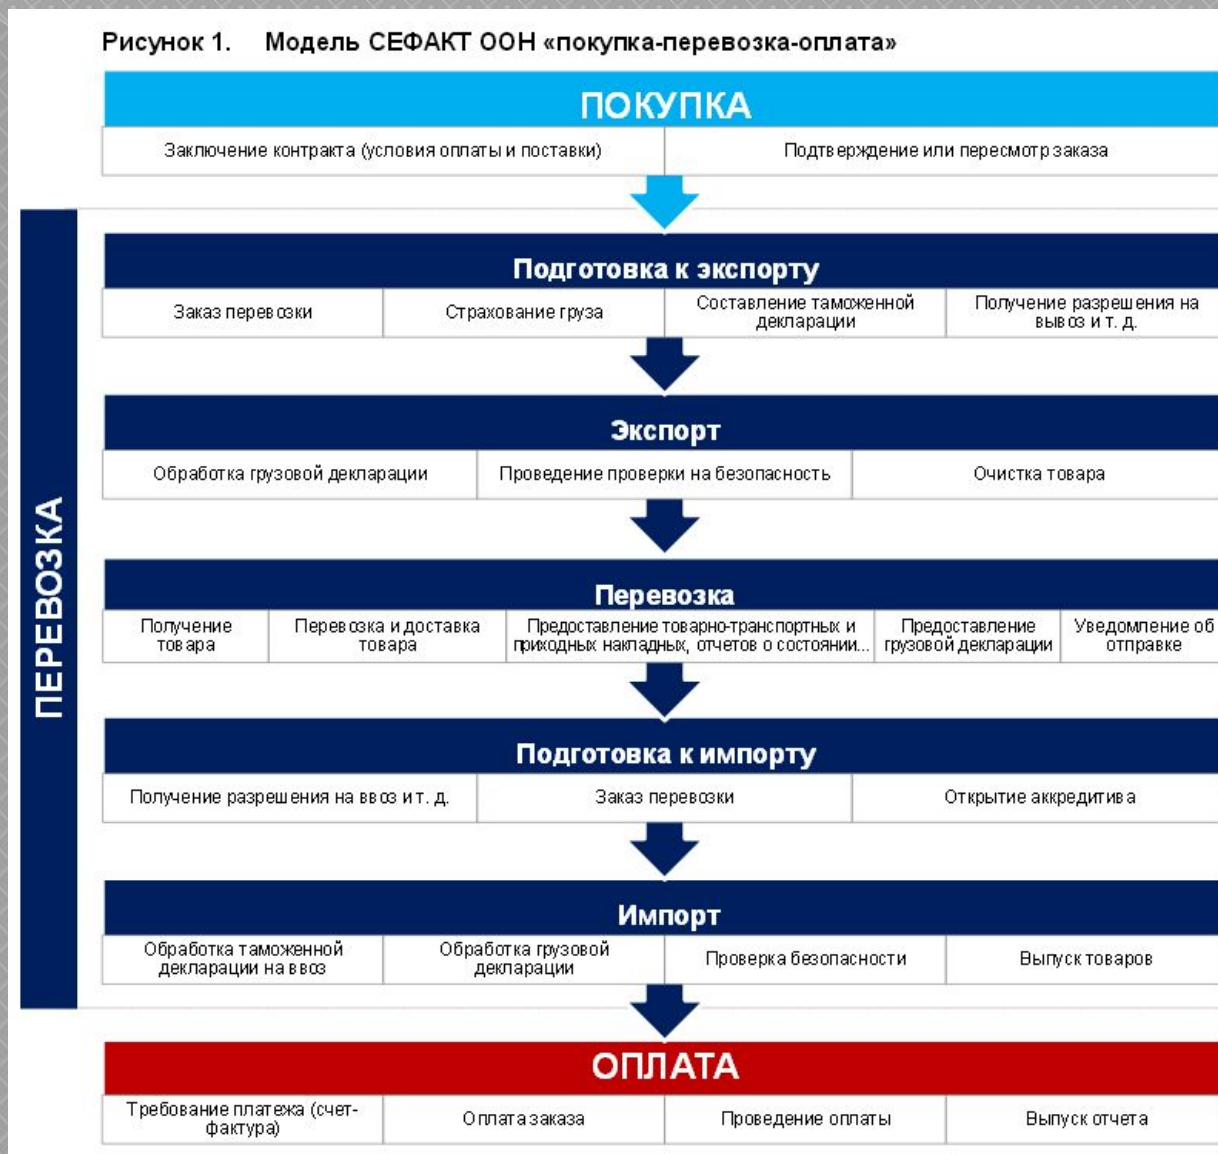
Рисунок 1. Модель СЕФАКТ ООН «покупка-перевозка-оплата»

ПОКУПКА

| Заключение контракта (условия оплаты и поставки) | Подтверждение или пересмотр заказа |
|---|---|

ПЕРЕВОЗКА

Подготовка к экспорту

| Заказ перевозки | Страхование груза | Составление таможенной декларации | Получение разрешения на вывоз и т. д. |
|---|---|---|---|

Экспорт

| Обработка грузовой декларации | Проведение проверки на безопасность | Очистка товара |
|---|---|---|

Перевозка

| Получение товара | Перевозка и доставка товара | Предоставление товарно-транспортных и приходных накладных, отчетов о состоянии... | Предоставление грузовой декларации | Уведомление об отправке |
|---|---|---|---|---|

Подготовка к импорту

| Получение разрешения на ввоз и т. д. | Заказ перевозки | Открытие аккредитива |
|---|---|---|

Импорт

| Обработка таможенной декларации на ввоз | Обработка грузовой декларации | Проверка безопасности | Выпуск товаров |
|---|---|---|---|

ОПЛАТА

| Требование платежа (счет-фактура) | Оплата заказа | Проведение оплаты | Выпуск отчета |
|---|---|---|---|